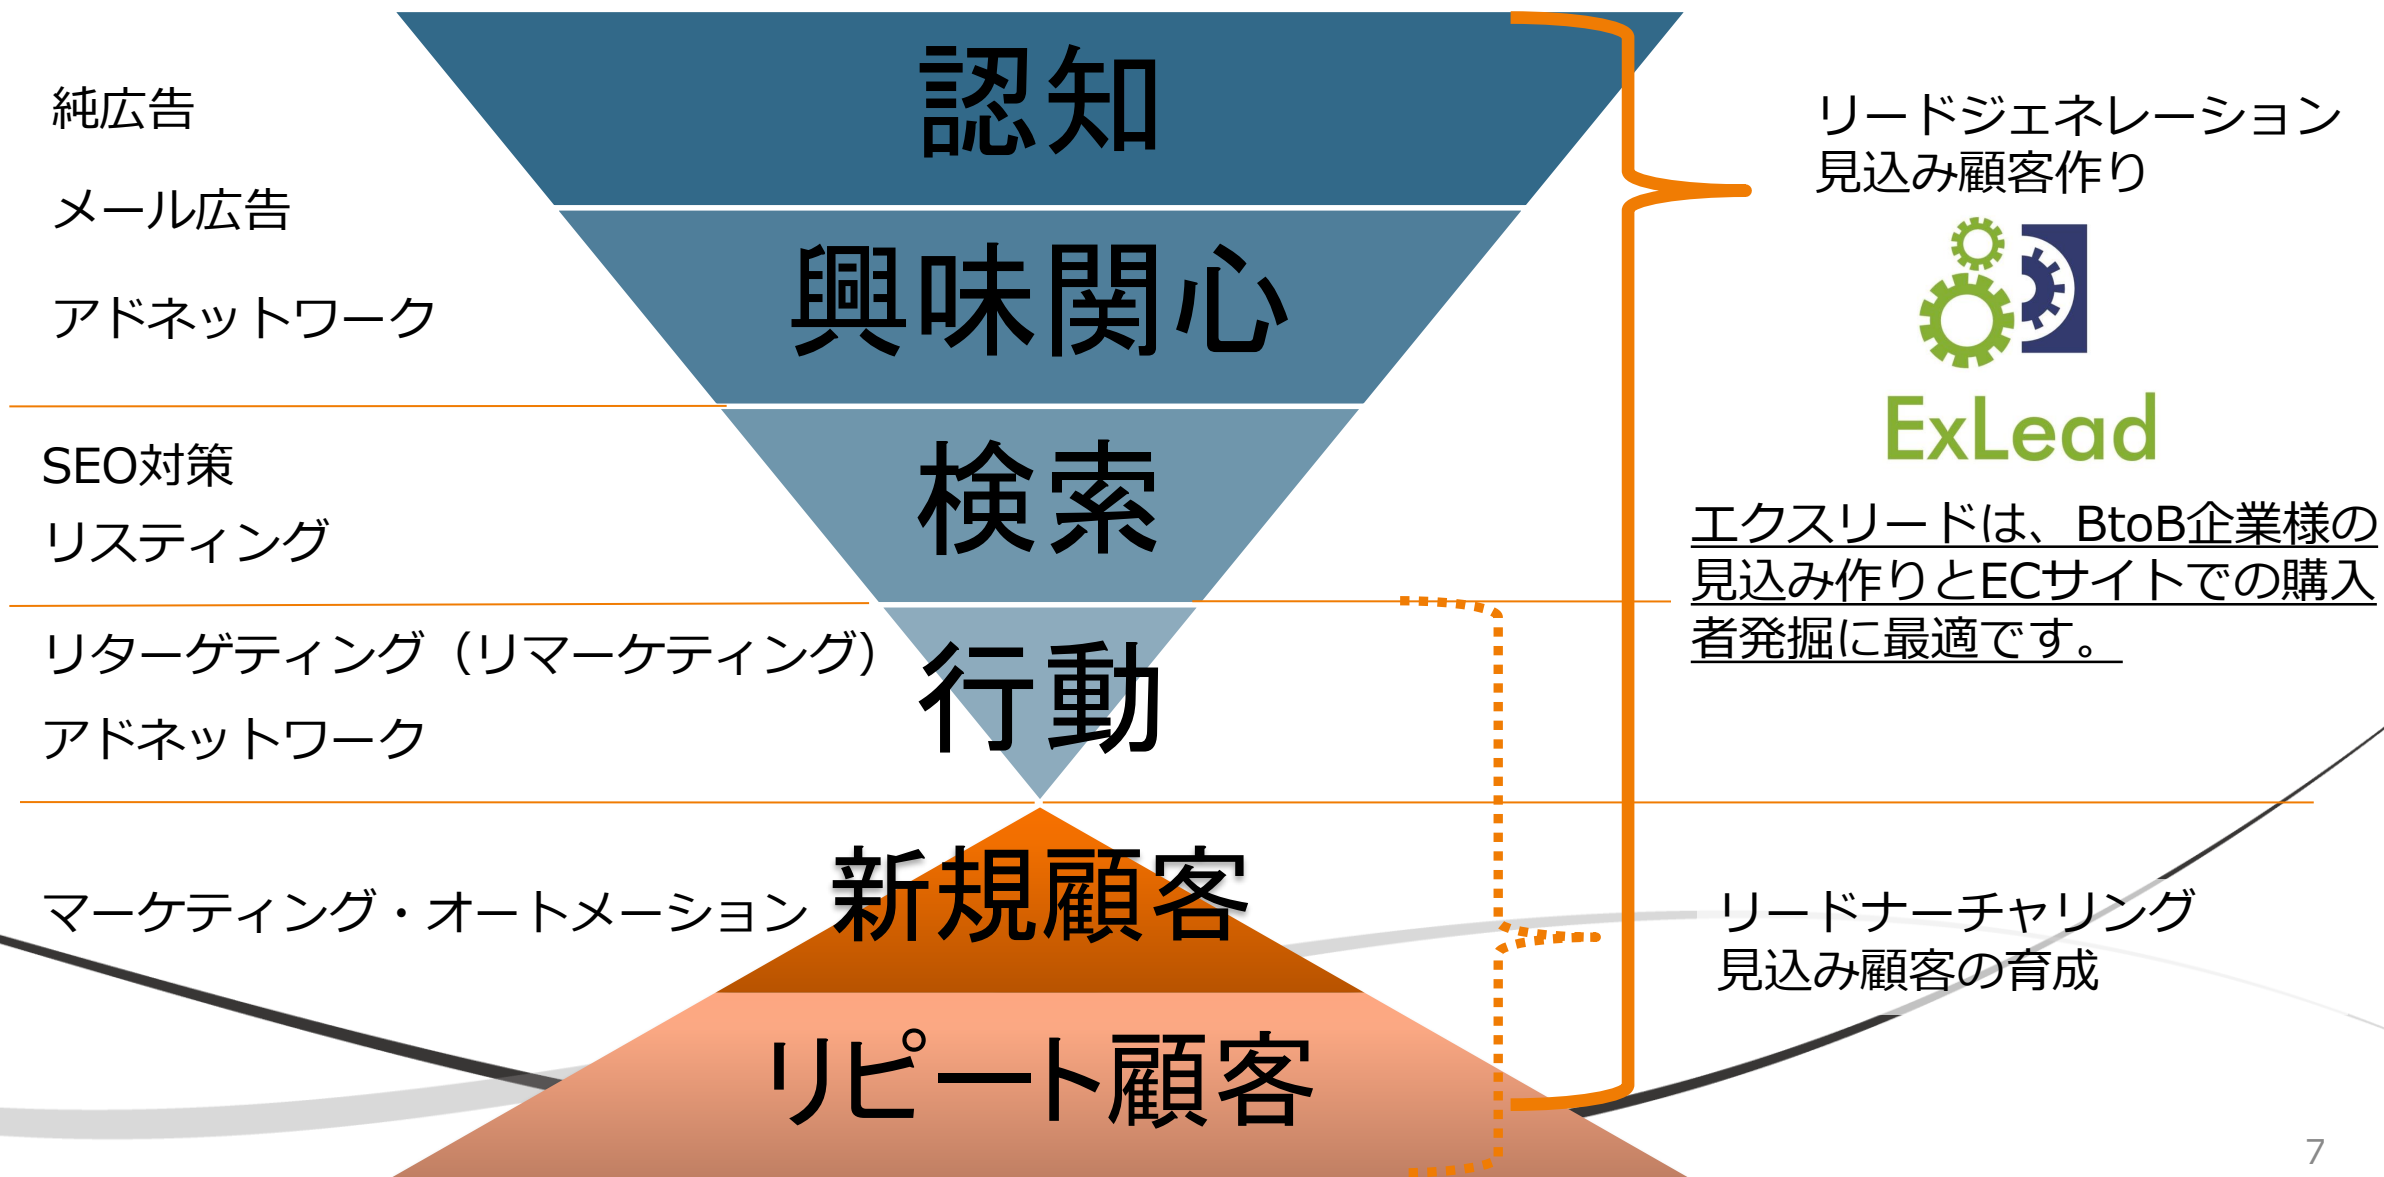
純広告

メール広告

アドネットワーク

認知

興味関心

リードジェネレーション
見込み顧客作り

ExLead

SEO対策
リスティング

検索

エクスリードは、BtoB企業様の見込み作りとECサイトでの購入者発掘に最適です。

リターゲティング（リマーケティング）

アドネットワーク

行動

マーケティング・オートメーション

新規顧客

リードナーチャリング
見込み顧客の育成

リピート顧客

7